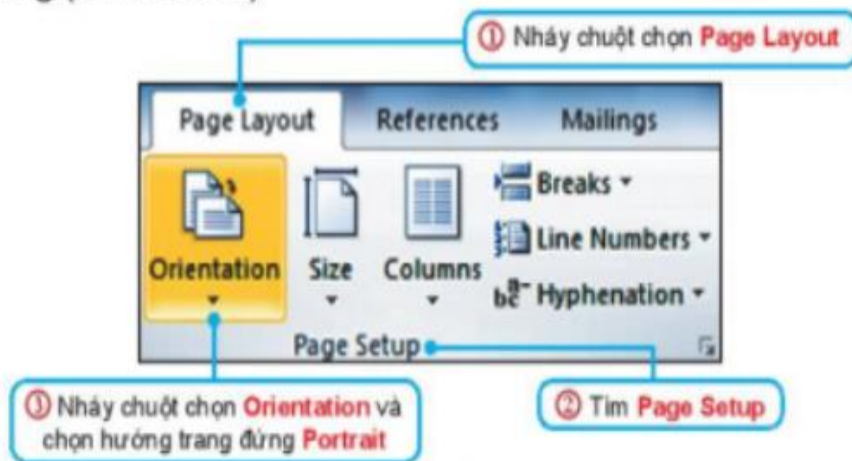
① Nháy chuột chọn Page Layout

Page Layout References Mailings

Orientation Size Columns Breaks Line Numbers Hyphenation

Page Setup

③ Nháy chuột chọn Orientation và chọn hướng trang đứng Portrait

② Tìm Page Setup